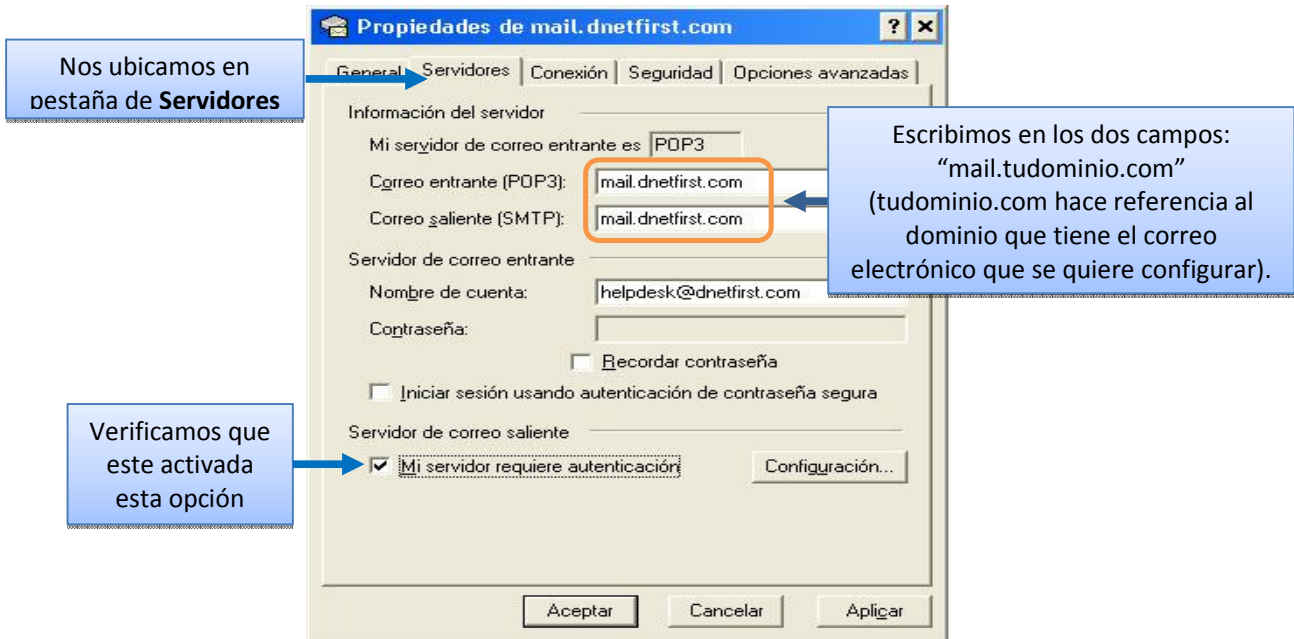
Propiedades de mail.dnetfirst.com

?

Nos ubicamos en pestaña de **Servidores**

General | Servidores | Conexión | Seguridad | Opciones avanzadas

Información del servidor

Mi servidor de correo entrante es POP3

Correo entrante (POP3): mail.dnetfirst.com

Correo saliente (SMTP): mail.dnetfirst.com

Escribimos en los dos campos: "mail.tudominio.com" (tudominio.com hace referencia al dominio que tiene el correo electrónico que se quiere configurar).

Servidor de correo entrante

Nombre de cuenta: helpdesk@dnetfirst.com

Contraseña:

Recordar contraseña

Iniciar sesión usando autenticación de contraseña segura

Servidor de correo saliente

Verificamos que este activada esta opción

Mi servidor requiere autenticación

Configuración...

Aceptar Cancelar Aplicar